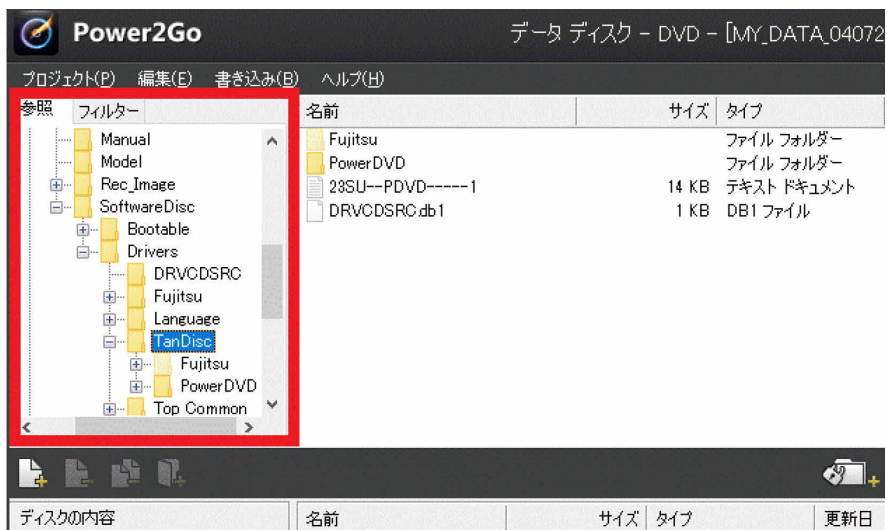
Power2Go

データ ディスク - DVD - [MY_DATA_04072

プロジェクト(P) 編集(E) 書き込み(B) ヘルプ(H)

参照 フィルター

Manual
Model
Rec_Image
SoftwareDisc
Bootable
Drivers
DRVCDSRC
Fujitsu
Language
TanDisc
Fujitsu
PowerDVD
Top Common

| 名前 | サイズ | タイプ |
|---|---|---|
| Fujitsu | | ファイル フォルダー |
| PowerDVD | | ファイル フォルダー |
| 23SU--PDVD-----1 | 14 KB | テキスト ドキュメント |
| DRVCDSRC.db1 | 1 KB | DB1 ファイル |

ディスクの内容

| 名前 | サイズ | タイプ | 更新日 |
|---|---|---|---|